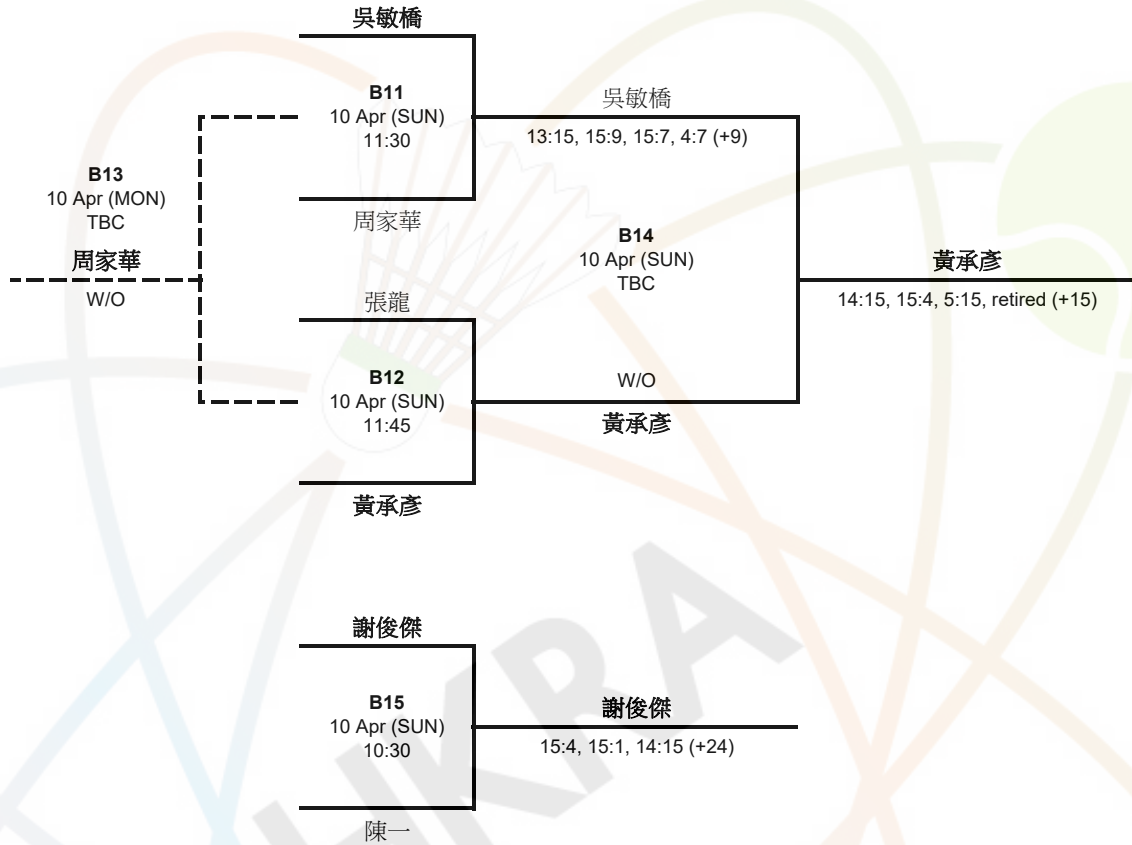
吳敏橋

B11
10 Apr (SUN)
11:30

吳敏橋
13:15, 15:9, 15:7, 4:7 (+9)

B13
10 Apr (MON)
TBC

周家華

周家華
W/O

B14
10 Apr (SUN)
TBC

黃承彥
14:15, 15:4, 5:15, retired (+15)

張龍

B12
10 Apr (SUN)
11:45

W/O
黃承彥

黃承彥

謝俊傑

B15
10 Apr (SUN)
10:30

謝俊傑
15:4, 15:1, 14:15 (+24)

陳一